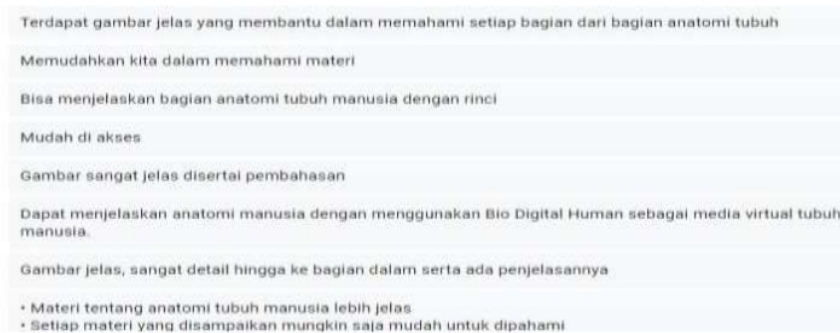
Terdapat gambar jelas yang membantu dalam memahami setiap bagian dari bagian anatomi tubuh

Memudahkan kita dalam memahami materi

Bisa menjelaskan bagian anatomi tubuh manusia dengan rinci

Mudah di akses

Gambar sangat jelas disertai pembahasan

Dapat menjelaskan anatomi manusia dengan menggunakan Bio Digital Human sebagai media virtual tubuh manusia.

Gambar jelas, sangat detail hingga ke bagian dalam serta ada penjelasannya

• Materi tentang anatomi tubuh manusia lebih jelas
• Setiap materi yang disampaikan mungkin saja mudah untuk dipahami